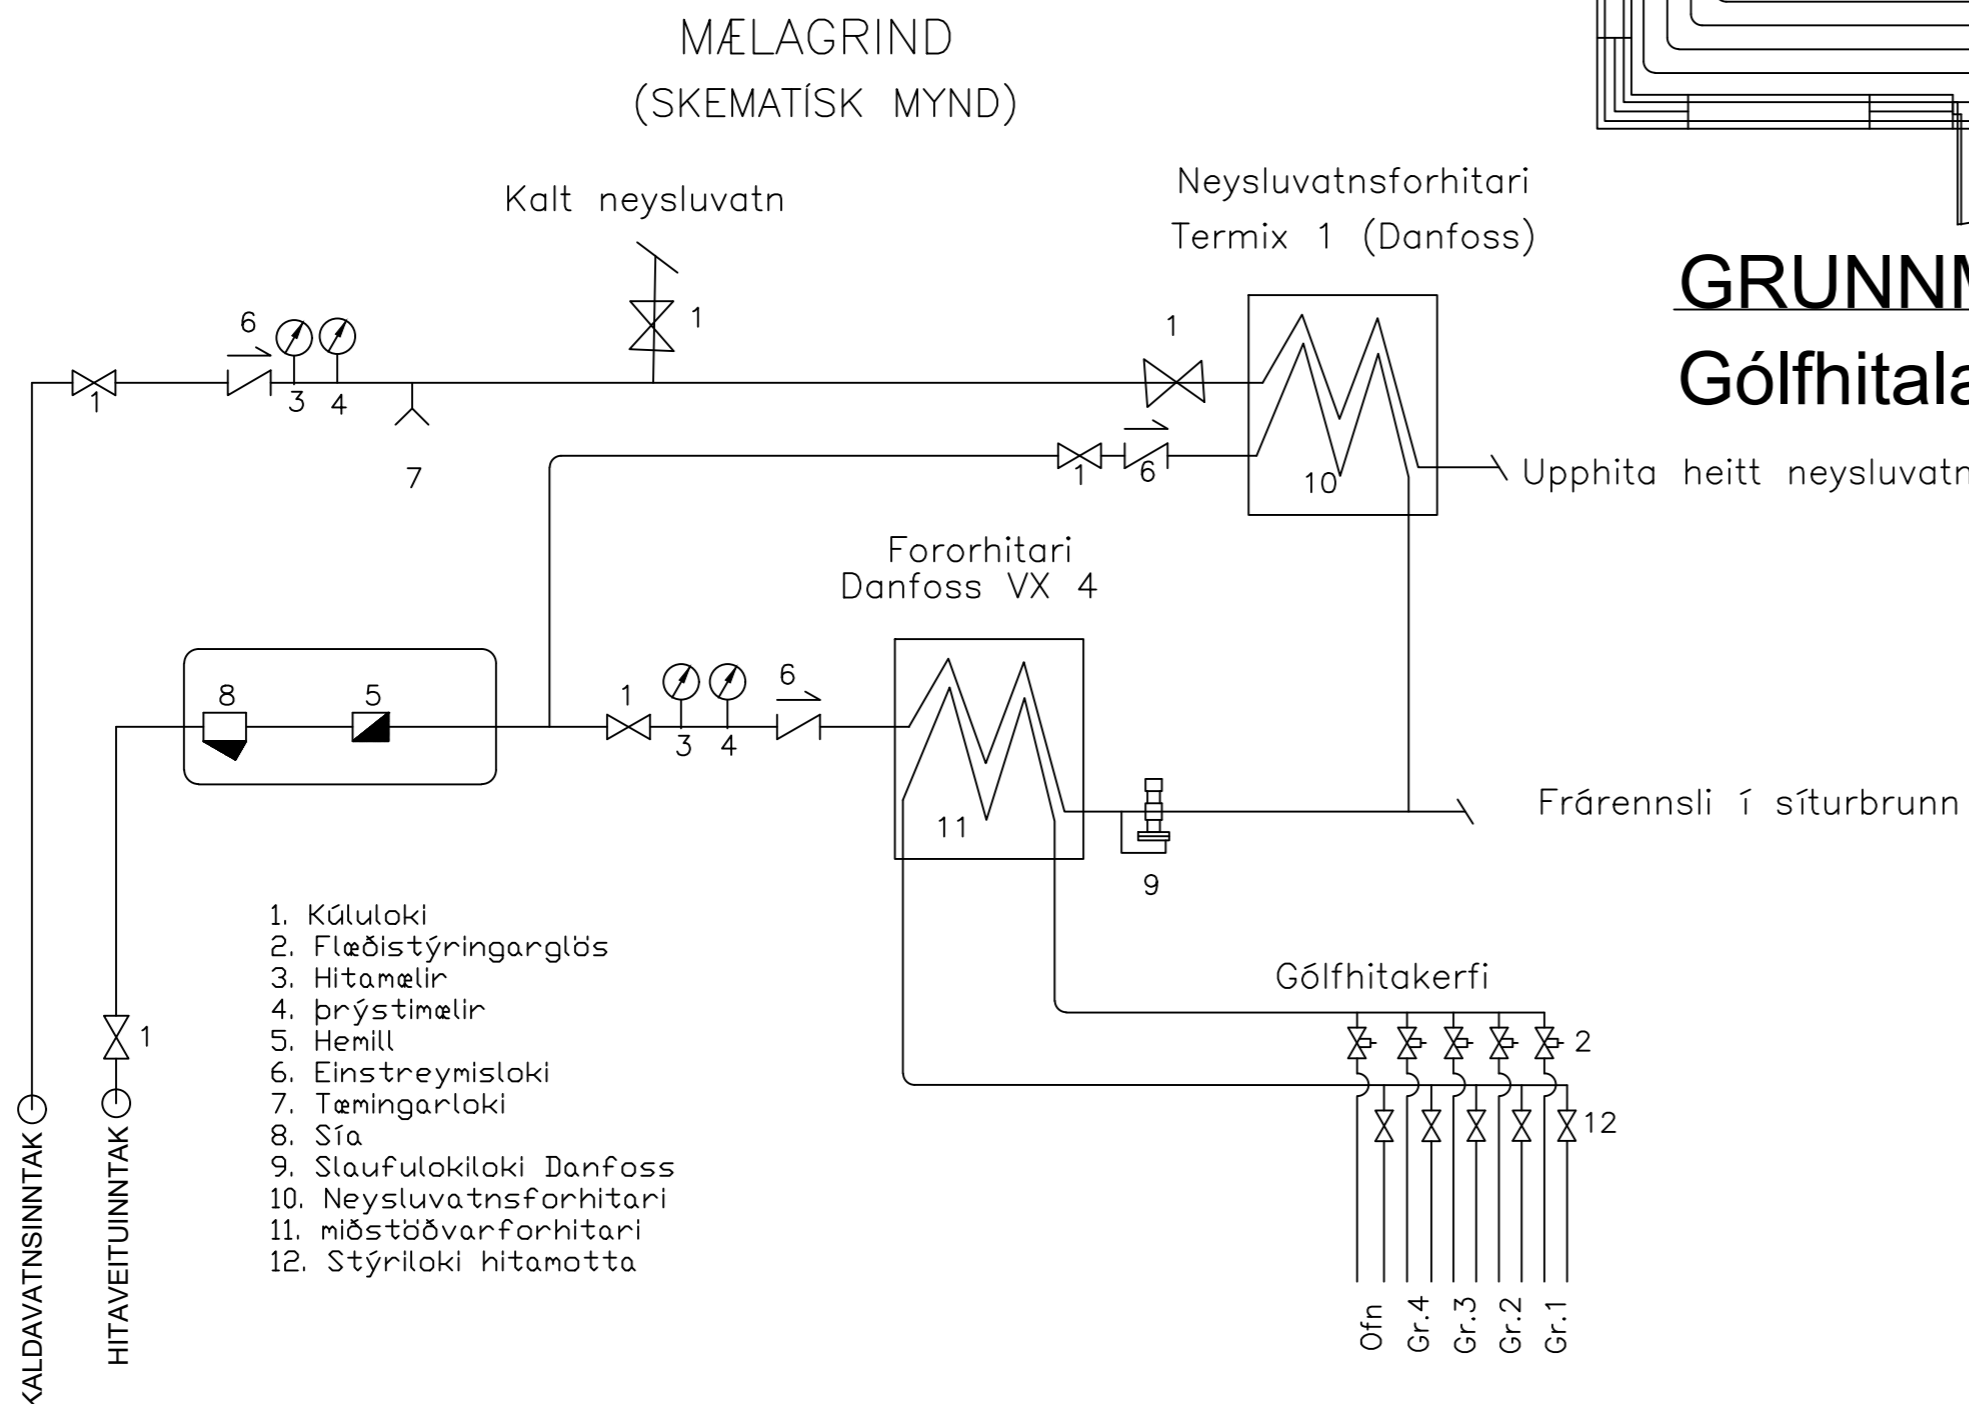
MÆLAGRIND
(SKEMATÍSK MYND)

Kalt neysluvatn

Neysluvatnsforhitari
Termix 1 (Danfoss)

GRUNNM
Gólfhitala

6
1
1
3 4
7
1
1
6
10
Upphita heitt neysluvatn

Fororhitari
Danfoss VX 4

8
5
1
3 4
6
11
9
Frárennsli í síturbrunn

1. Kúluloki
2. Flæðistýringarglös
3. Hitamælir
4. þrýstimælir
5. Hemill
6. Einstreymisloki
7. Tæmingarloki
8. Sía
9. Slaufulokiloki Danfoss
10. Neysluvatnsforhitari
11. miðstöðvarforhitari
12. Stýriloki hitamotta

Gólfhitakerfi
2
12
1

Ofn
Gr.4
Gr.3
Gr.2
Gr.1

KALDAVATNSINNTAK
HITAVEITUINNTAK